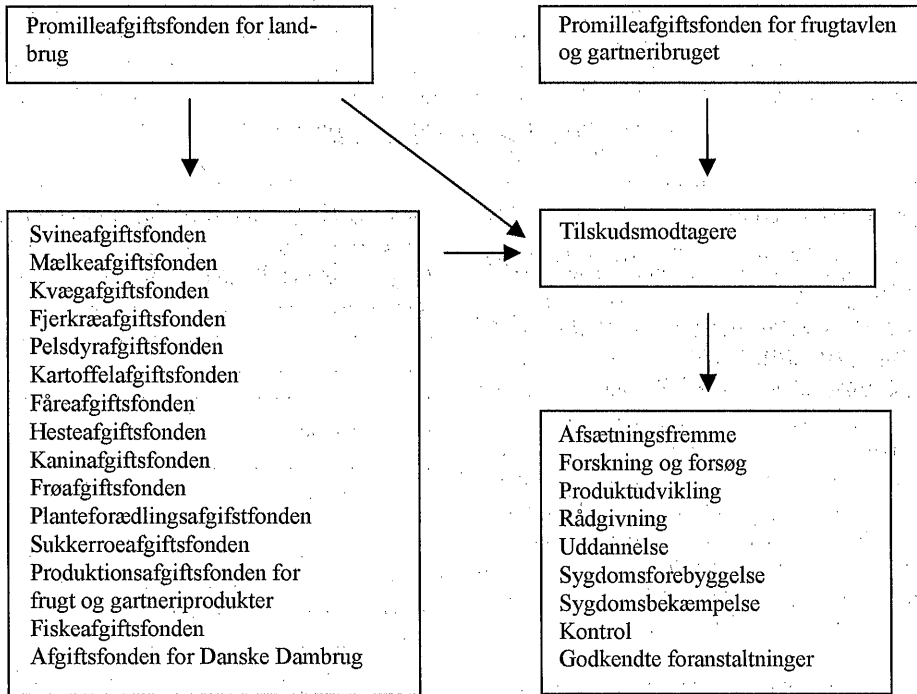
Promilleafgiftsfonden for landbrug

Promilleafgiftsfonden for frugtavlen og gartneribruget

Svineafgiftsfonden
Mælkeafgiftsfonden
Kvægafgiftsfonden
Fjerkræafgiftsfonden
Pelsdyrafgiftsfonden
Kartoffelafgiftsfonden
Fåreafgiftsfonden
Hesteafgiftsfonden
Kaninafgiftsfonden
Frøafgiftsfonden
Planteforædlingsafgifstfonden
Sukkerroeafgiftsfonden
Produktionsafgiftsfonden for frugt og gartneriprodukter
Fiskeafgiftsfonden
Afgiftsfonden for Danske Dambrug

Tilskudsmodtagere

Afsætningsfremme
Forskning og forsøg
Produktudvikling
Rådgivning
Uddannelse
Sygdomsforebyggelse
Sygdomsbekæmpelse
Kontrol
Godkendte foranstaltninger